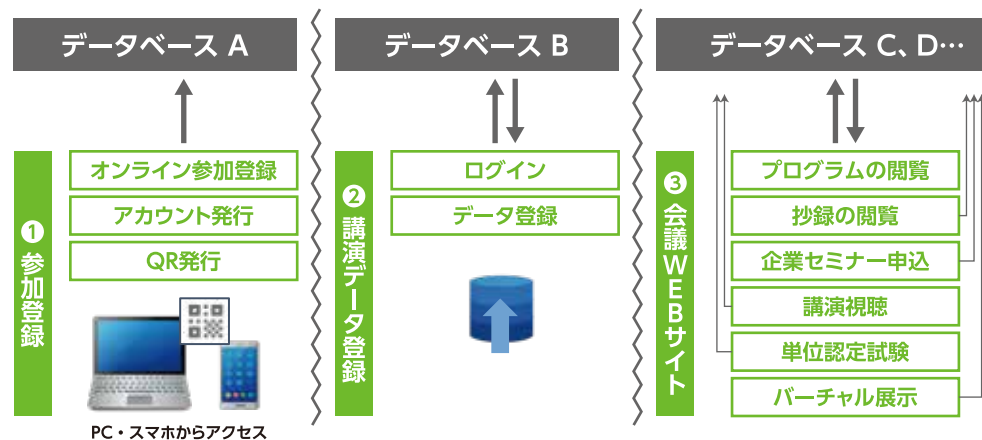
データベース A

① 参加登録

オンライン参加登録

アカウント発行

QR発行

PC・スマホからアクセス

データベース B

② 講演データ登録

ログイン

データ登録

データベース C、D…

③ 会議WEBサイト

プログラムの閲覧

抄録の閲覧

企業セミナー申込

講演視聴

単位認定試験

バーチャル展示